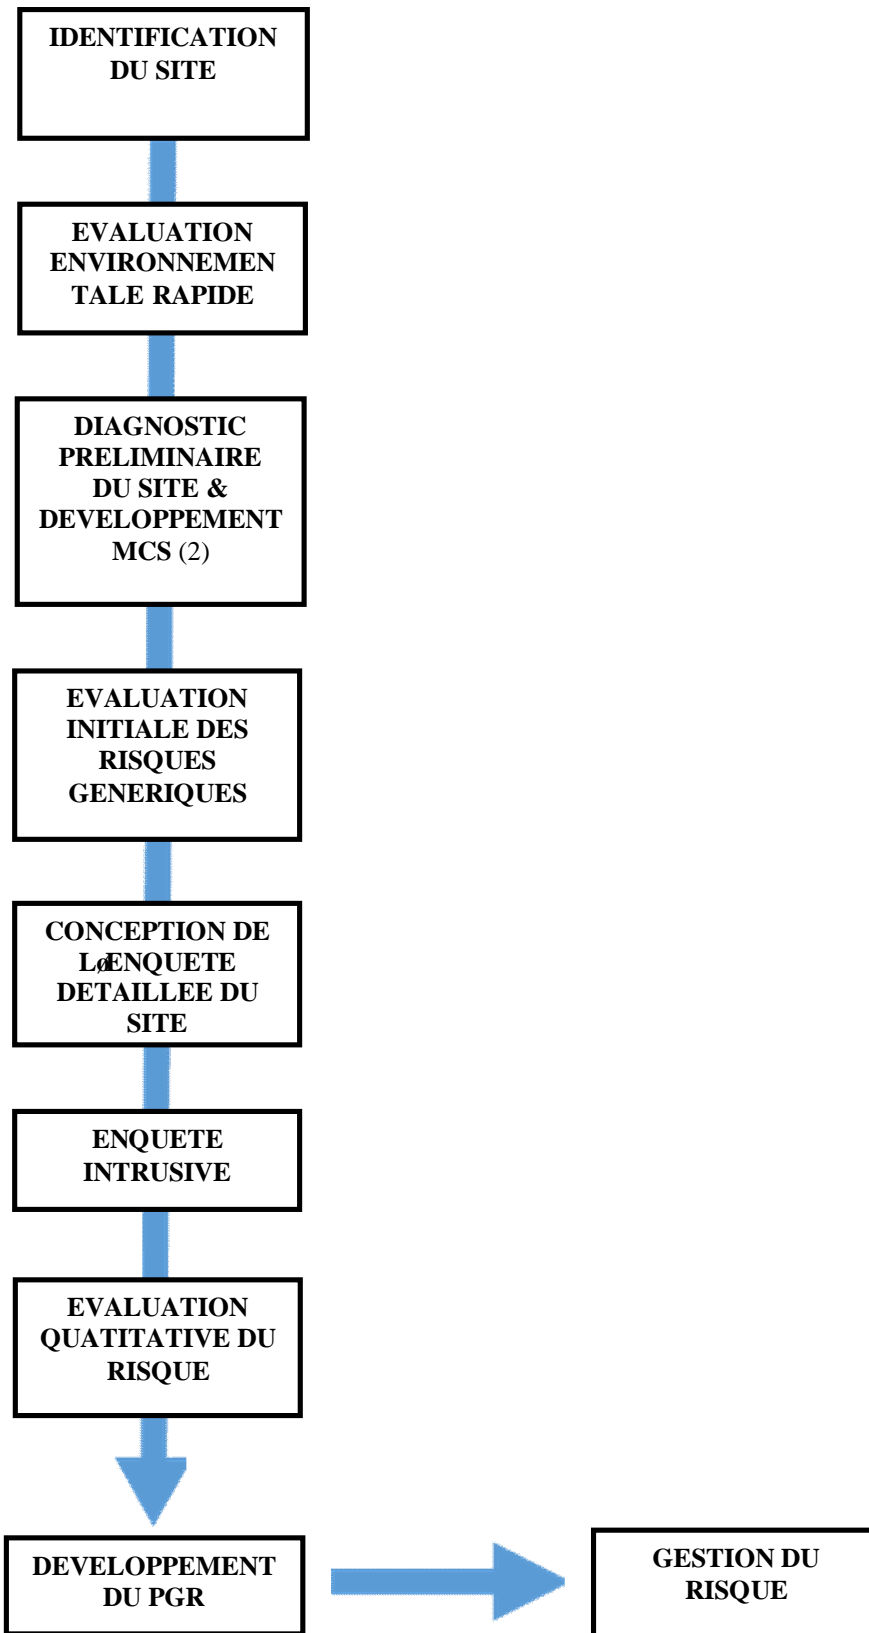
IDENTIFICATION DU SITE

EVALUATION ENVIRONNEMENTALE RAPIDE

DIAGNOSTIC PRELIMINAIRE DU SITE & DEVELOPPEMENT MCS (2)

EVALUATION INITIALE DES RISQUES GENERIQUES

CONCEPTION DE LøENQUETE DETAILLEE DU SITE

ENQUETE INTRUSIVE

EVALUATION QUATITATIVE DU RISQUE

DEVELOPPEMENT DU PGR

GESTION DU RISQUE